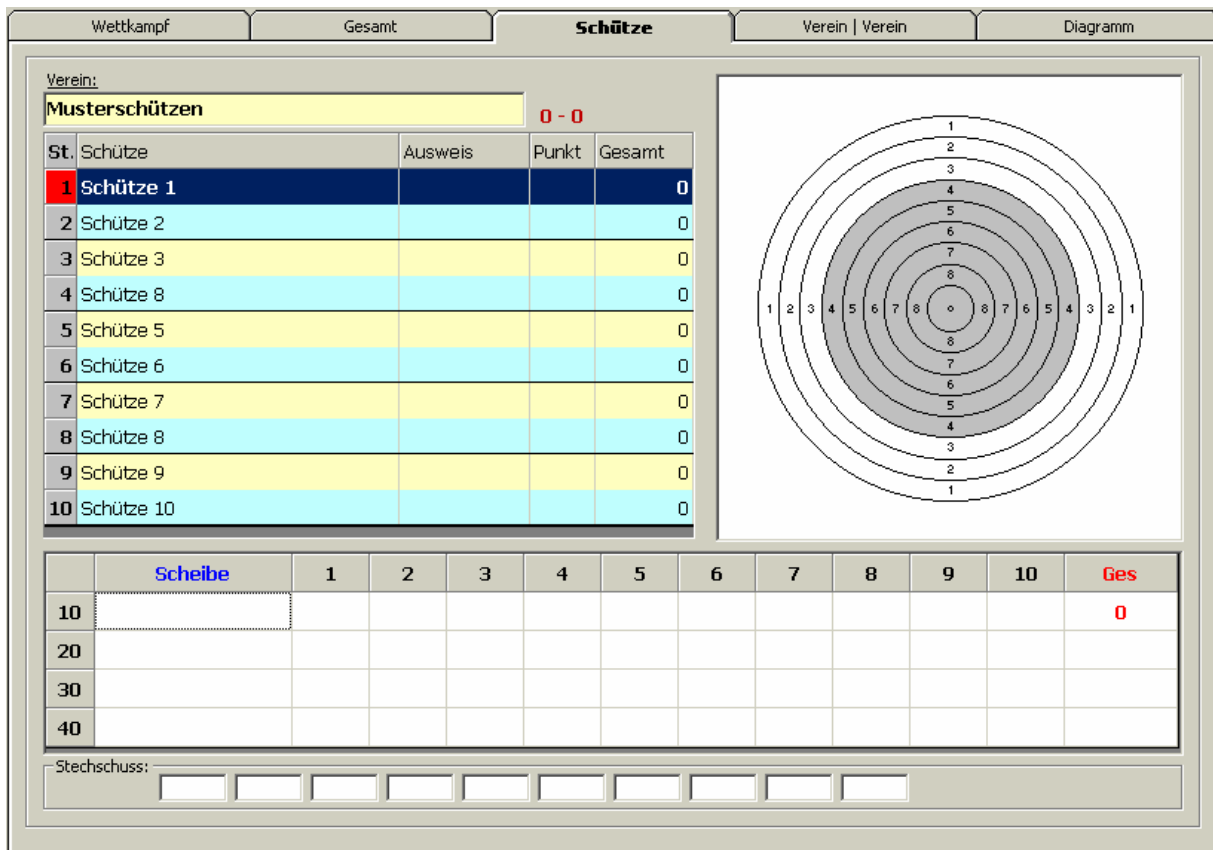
Wettkampf | Gesamt | Schütze | Verein | Verein | Diagramm

Verein:

Musterschützen

0 - 0

| St. | Schütze | Ausweis | Punkt | Gesamt |
|---|---|---|---|---|
| 1 | Schütze 1 | | | 0 |
| 2 | Schütze 2 | | | 0 |
| 3 | Schütze 3 | | | 0 |
| 4 | Schütze 8 | | | 0 |
| 5 | Schütze 5 | | | 0 |
| 6 | Schütze 6 | | | 0 |
| 7 | Schütze 7 | | | 0 |
| 8 | Schütze 8 | | | 0 |
| 9 | Schütze 9 | | | 0 |
| 10 | Schütze 10 | | | 0 |

1 2 3 4 5 6 7 8 8 7 6 5 4 3 2 1
1 2 3 4 5 6 7 8 8 7 6 5 4 3 2 1

| | Scheibe | 1 | 2 | 3 | 4 | 5 | 6 | 7 | 8 | 9 | 10 | Ges |
|---|---|---|---|---|---|---|---|---|---|---|---|---|
| 10 | | | | | | | | | | | | 0 |
| 20 | | | | | | | | | | | | |
| 30 | | | | | | | | | | | | |
| 40 | | | | | | | | | | | | |

Stechschuss: